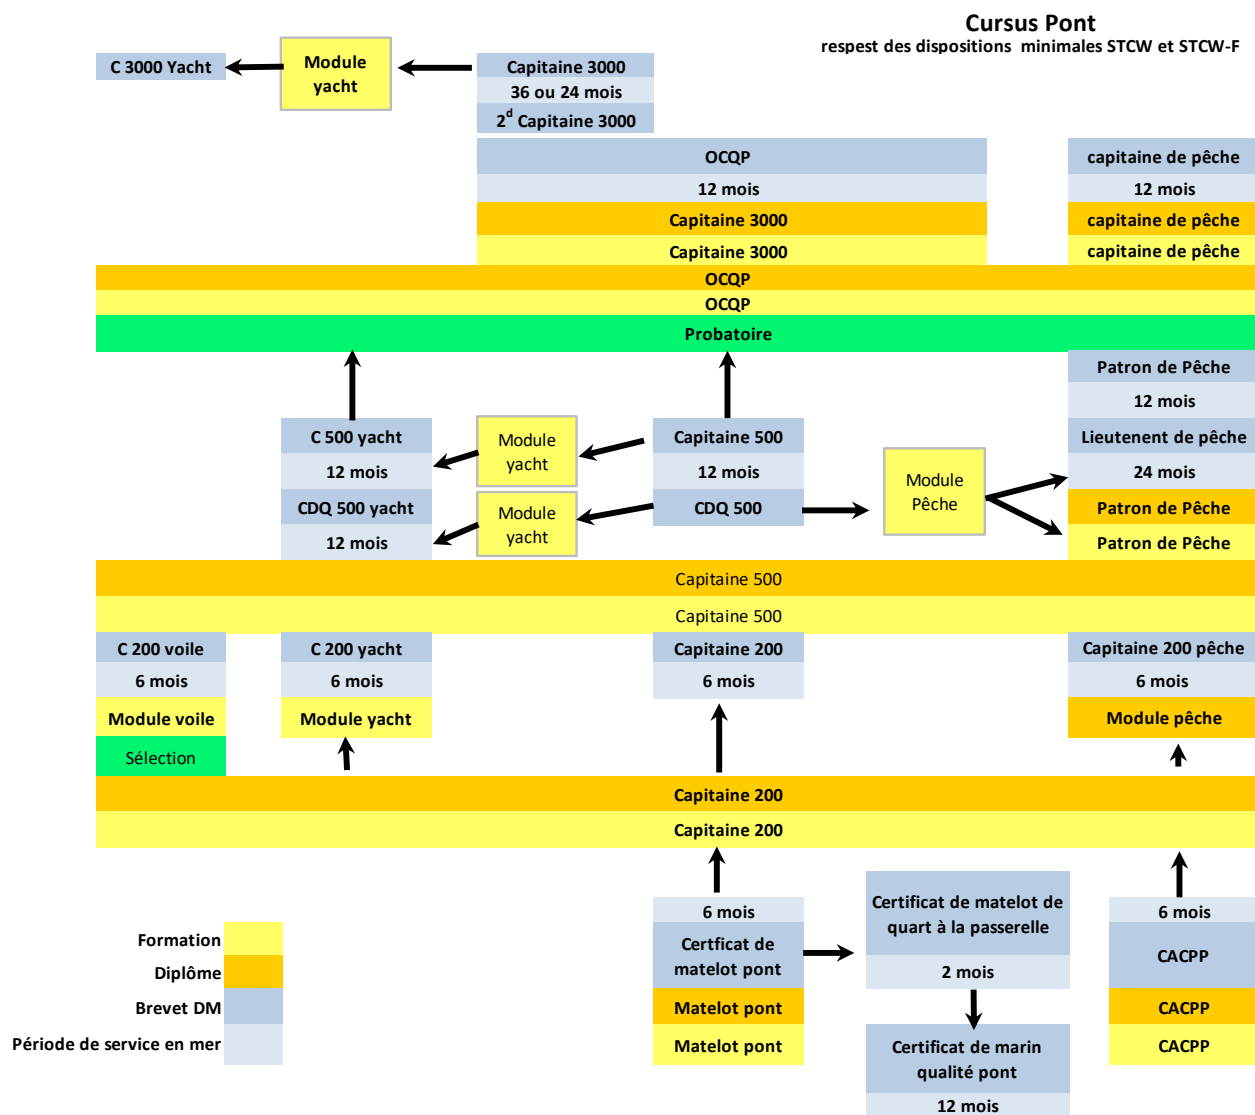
Cursus Pont
respest des dispositions minimales STCW et STCW-F

C 3000 Yacht

Module yacht

Capitaine 3000
36 ou 24 mois
$2^d$ Capitaine 3000

OCQP
12 mois
Capitaine 3000
Capitaine 3000

capitaine de pêche
12 mois
capitaine de pêche
capitaine de pêche

OCQP
OCQP
Probatoire

Patron de Pêche
12 mois
Lieutenent de pêche
24 mois
Patron de Pêche
Patron de Pêche

C 500 yacht
12 mois
CDQ 500 yacht
12 mois

Module yacht

Module yacht

Capitaine 500
12 mois
CDQ 500

Module Pêche

Capitaine 500
Capitaine 500

C 200 voile
6 mois
Module voile
Sélection

C 200 yacht
6 mois
Module yacht

Capitaine 200
6 mois

Capitaine 200 pêche
6 mois
Module pêche

Capitaine 200
Capitaine 200

6 mois
Cerfticat de matelot pont
Matelot pont
Matelot pont

Certificat de matelot de quart à la passerelle
2 mois

Certificat de marin qualité pont
12 mois

6 mois
CACPP
CACPP
CACPP

Formation
Diplôme
Brevet DM
Période de service en mer